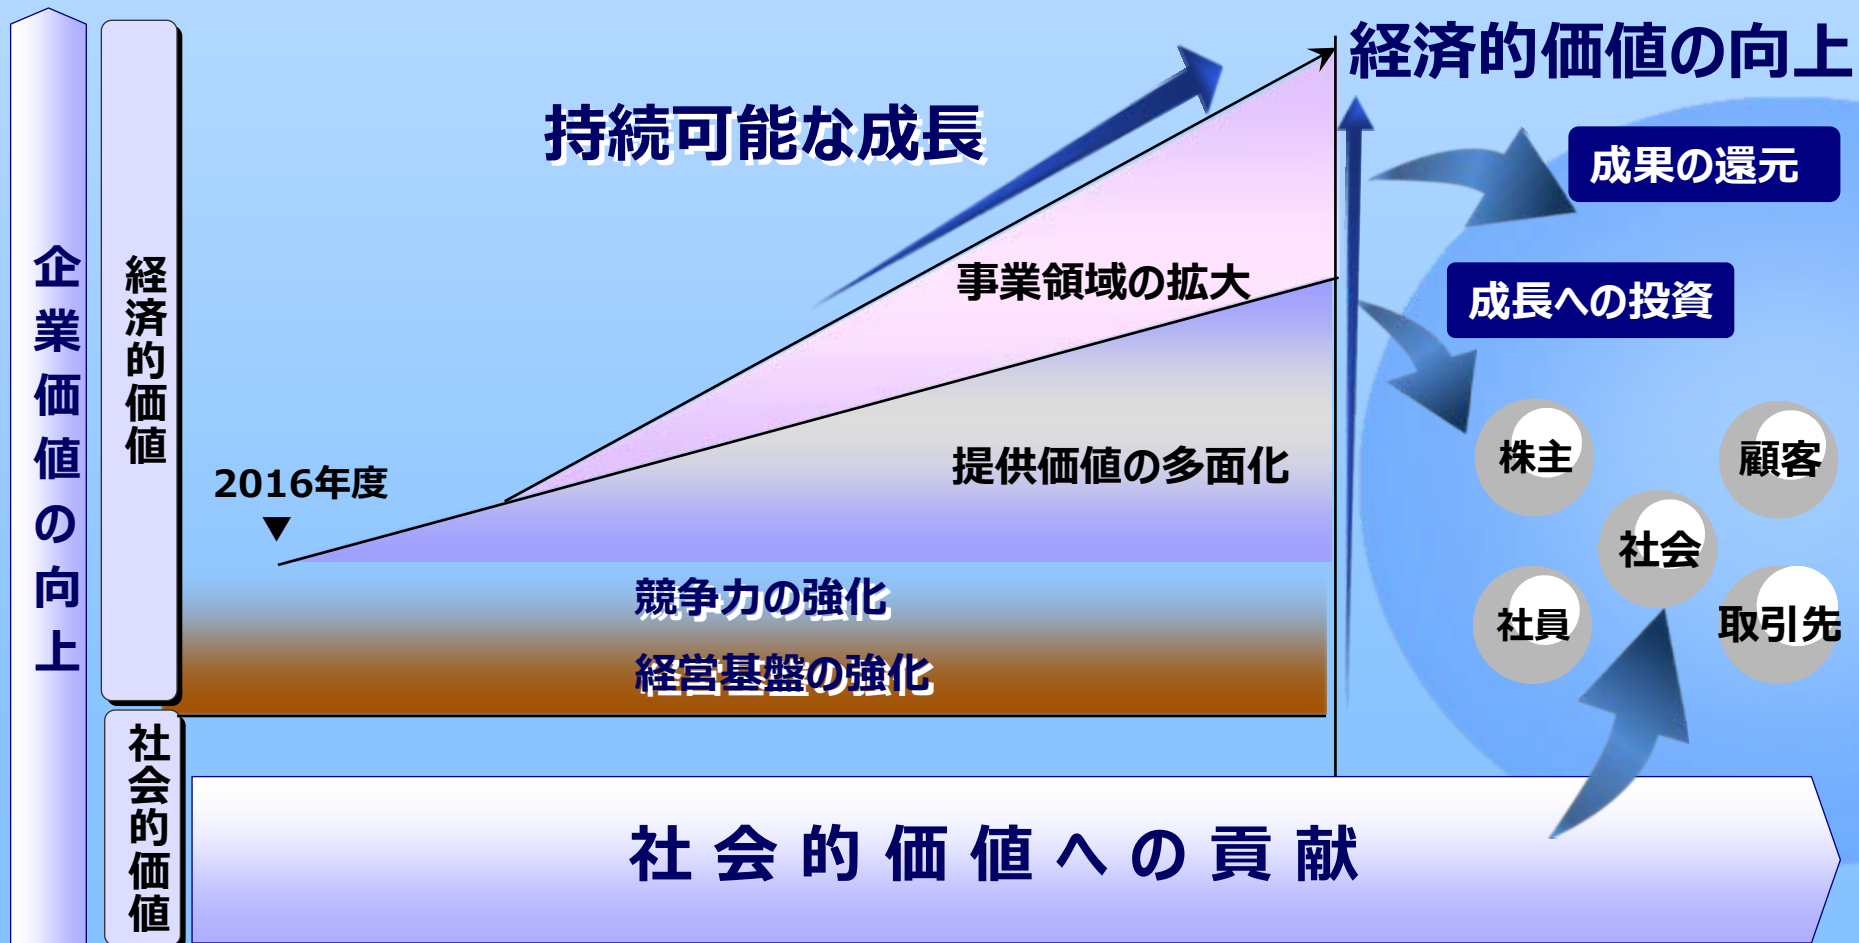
企業価値の向上

経済的価値

社会的価値

持続可能な成長

経済的価値の向上

成果の還元

成長への投資

事業領域の拡大

2016年度
▼

提供価値の多面化

競争力の強化

経営基盤の強化

株主

顧客

社会

社員

取引先

社会的価値への貢献